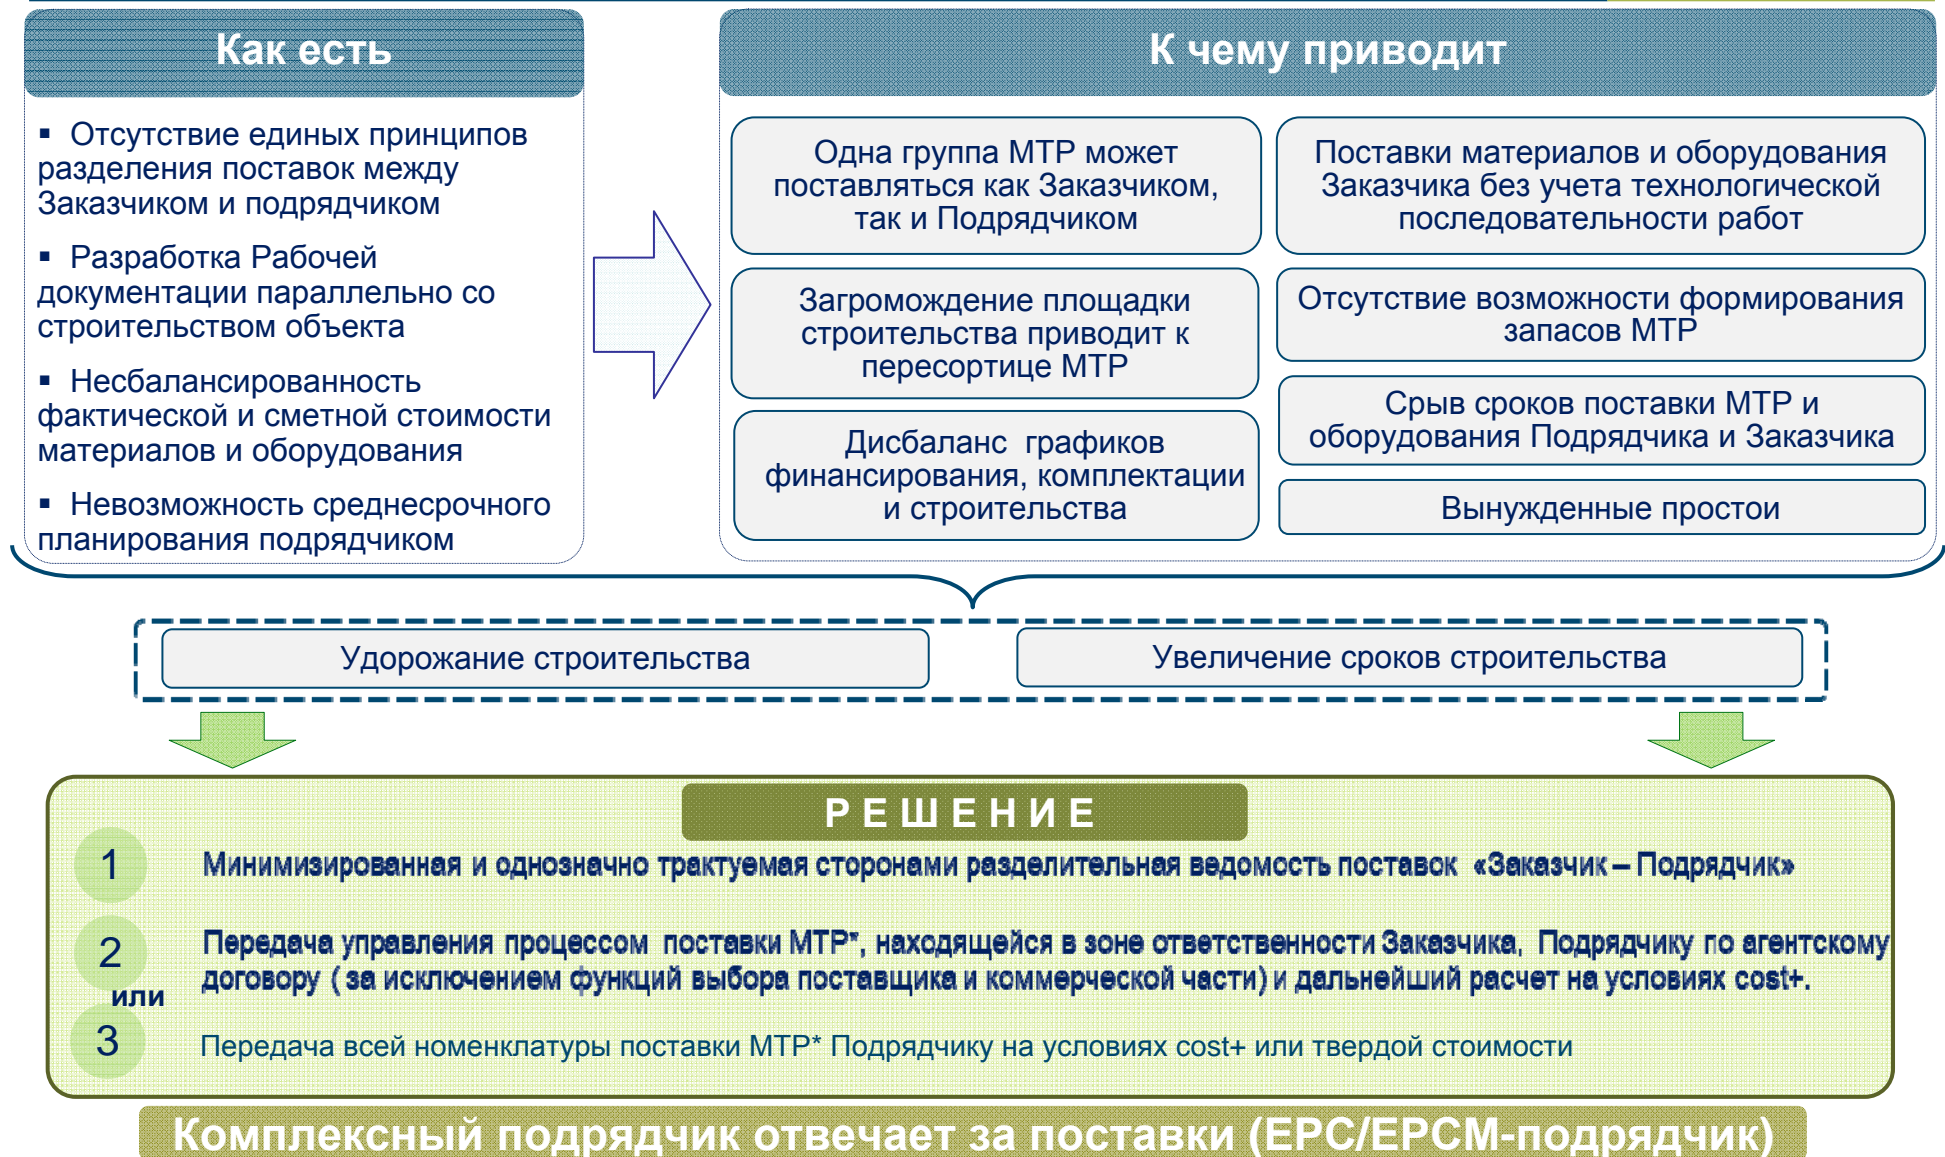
Как есть

▪ Отсутствие единых принципов разделения поставок между Заказчиком и подрядчиком

▪ Разработка Рабочей документации параллельно со строительством объекта

▪ Несбалансированность фактической и сметной стоимости материалов и оборудования

▪ Невозможность среднесрочного планирования подрядчиком

К чему приводит

Одна группа МТР может поставляться как Заказчиком, так и Подрядчиком

Поставки материалов и оборудования Заказчика без учета технологической последовательности работ

Загромождение площадки строительства приводит к пересортице МТР

Отсутствие возможности формирования запасов МТР

Срыв сроков поставки МТР и оборудования Подрядчика и Заказчика

Дисбаланс графиков финансирования, комплектации и строительства

Вынужденные простои

Удорожание строительства

Увеличение сроков строительства

РЕШЕНИЕ

1 Минимизированная и однозначно трактуемая сторонами разделительная ведомость поставок «Заказчик – Подрядчик»

2 Передача управления процессом поставки МТР*, находящейся в зоне ответственности Заказчика, Подрядчику по агентскому договору ( за исключением функций выбора поставщика и коммерческой части) и дальнейший расчет на условиях cost+.

или

3 Передача всей номенклатуры поставки МТР* Подрядчику на условиях cost+ или твердой стоимости

Комплексный подрядчик отвечает за поставки (EPC/EPCM-подрядчик)